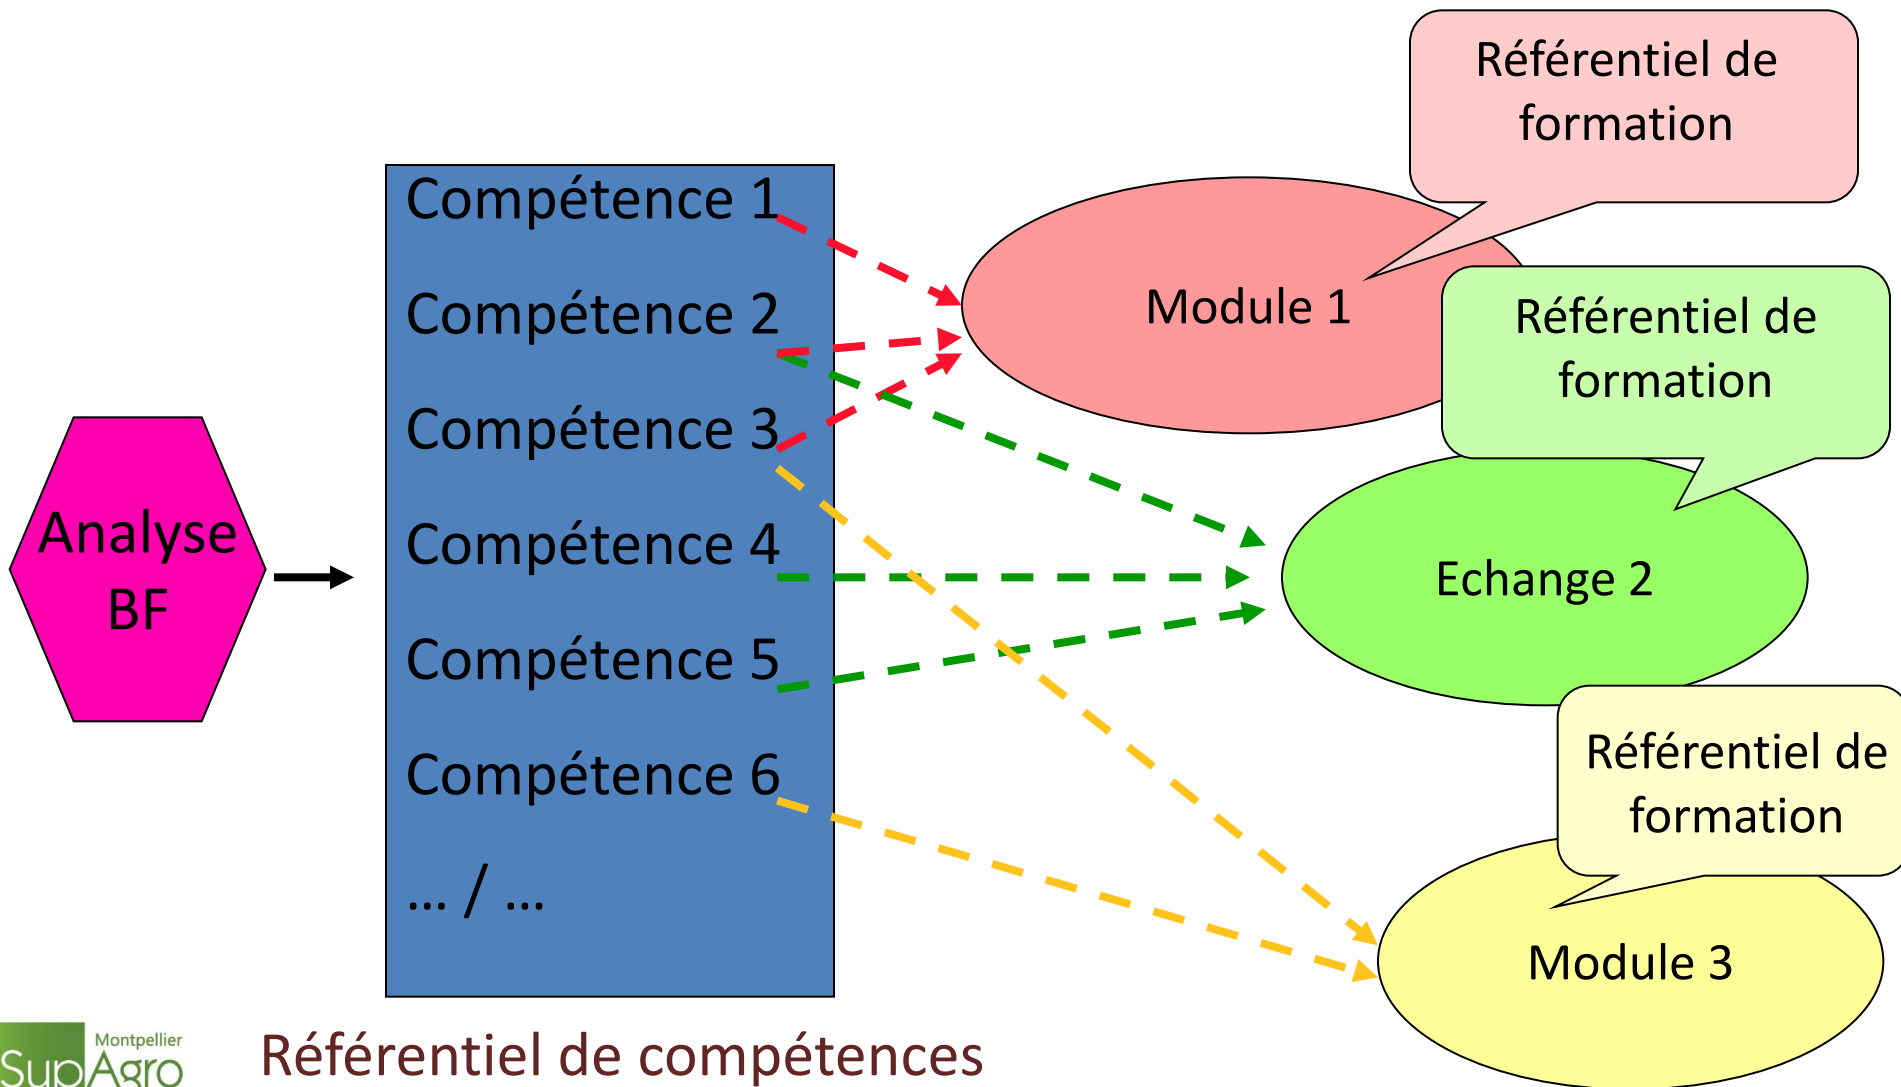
Analyse BF

Compétence 1
Compétence 2
Compétence 3
Compétence 4
Compétence 5
Compétence 6
… / …

Référentiel de compétences

Module 1

Référentiel de formation

Echange 2

Référentiel de formation

Module 3

Référentiel de formation

Montpellier SupAgro